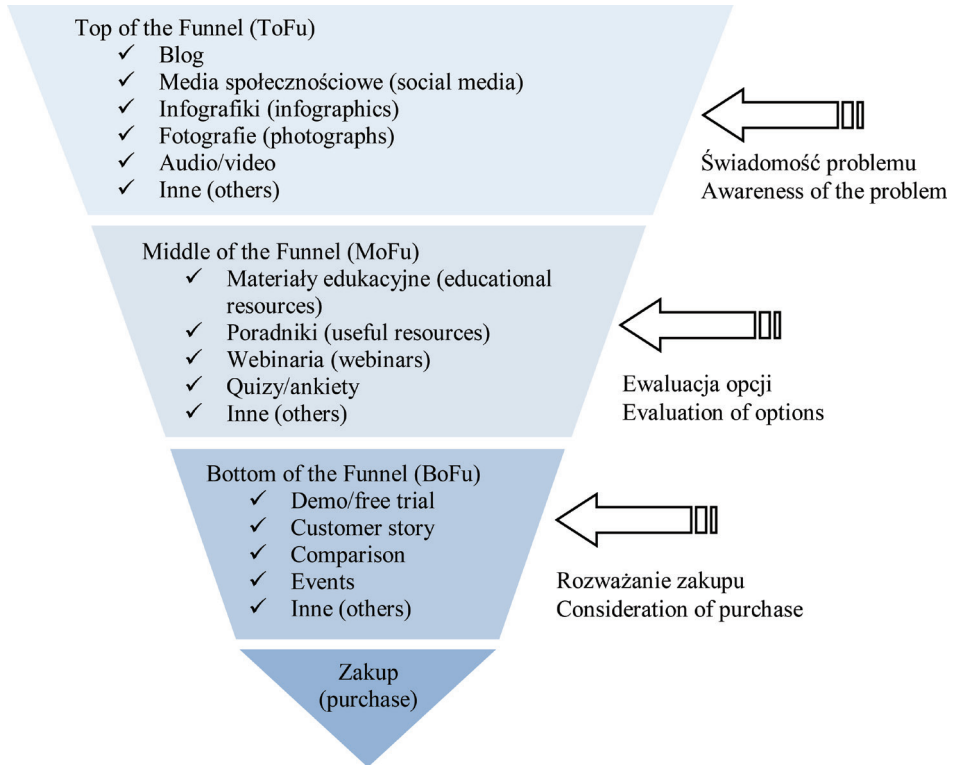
Top of the Funnel (ToFu)
✓ Blog
✓ Media społecznościowe (social media)
✓ Infografiki (infographics)
✓ Fotografie (photographs)
✓ Audio/video
✓ Inne (others)

Świadomość problemu
Awareness of the problem

Middle of the Funnel (MoFu)
✓ Materiały edukacyjne (educational resources)
✓ Poradniki (useful resources)
✓ Webinaria (webinars)
✓ Quizy/ankiety
✓ Inne (others)

Ewaluacja opcji
Evaluation of options

Bottom of the Funnel (BoFu)
✓ Demo/free trial
✓ Customer story
✓ Comparison
✓ Events
✓ Inne (others)

Rozważanie zakupu
Consideration of purchase

Zakup
(purchase)